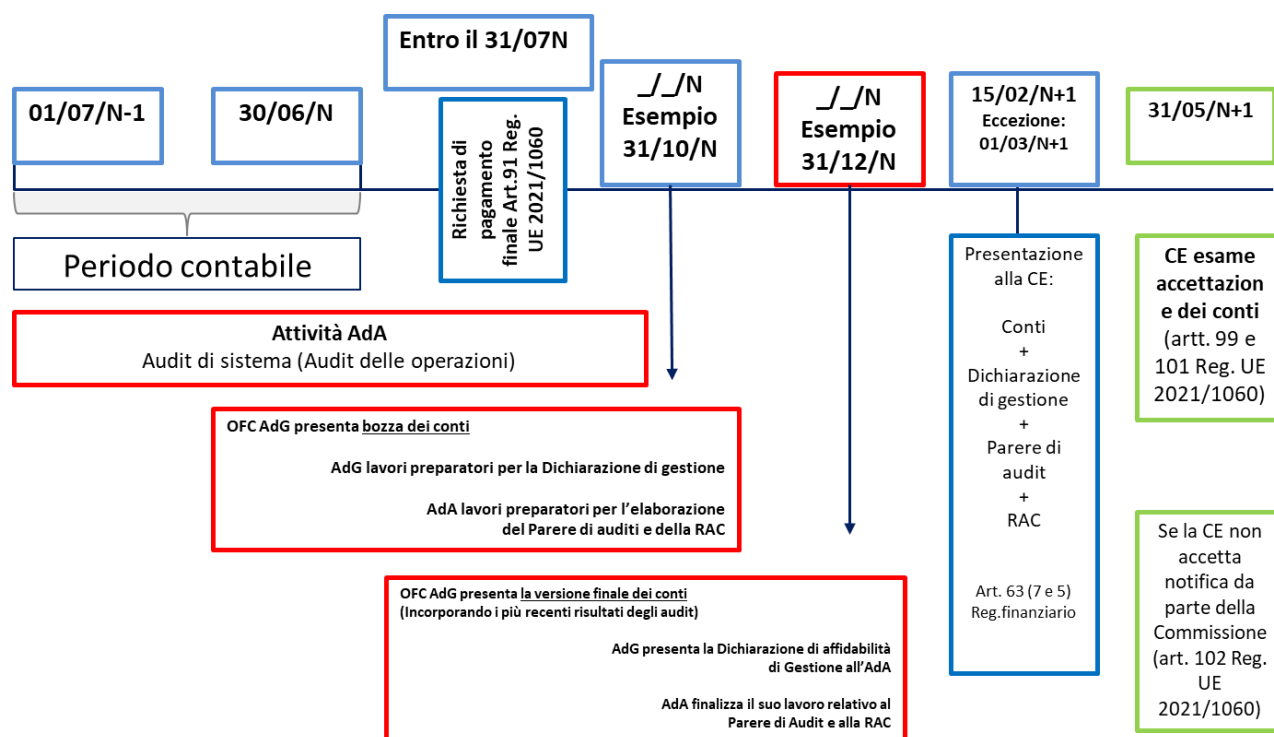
Entro il 31/07N

01/07/N-1

30/06/N

Richiesta di pagamento finale Art.91 Reg. UE 2021/1060

_/_/N Esempio 31/10/N

_/_/N Esempio 31/12/N

15/02/N+1 Eccezione: 01/03/N+1

31/05/N+1

Periodo contabile

Presentazione alla CE:

Conti + Dichiarazione di gestione + Parere di audit + RAC

Art. 63 (7 e 5) Reg.finanziario

CE esame accettazion e dei conti (artt. 99 e 101 Reg. UE 2021/1060)

Attività AdA
Audit di sistema (Audit delle operazioni)

OFC AdG presenta bozza dei conti

AdG lavori preparatori per la Dichiarazione di gestione

AdA lavori preparatori per l'elaborazione del Parere di auditi e della RAC

Se la CE non accetta notifica da parte della Commissione (art. 102 Reg. UE 2021/1060)

OFC AdG presenta la versione finale dei conti (Incorporando i più recenti risultati degli audit)

AdG presenta la Dichiarazione di affidabilità di Gestione all'AdA

AdA finalizza il suo lavoro relativo al Parere di Audit e alla RAC